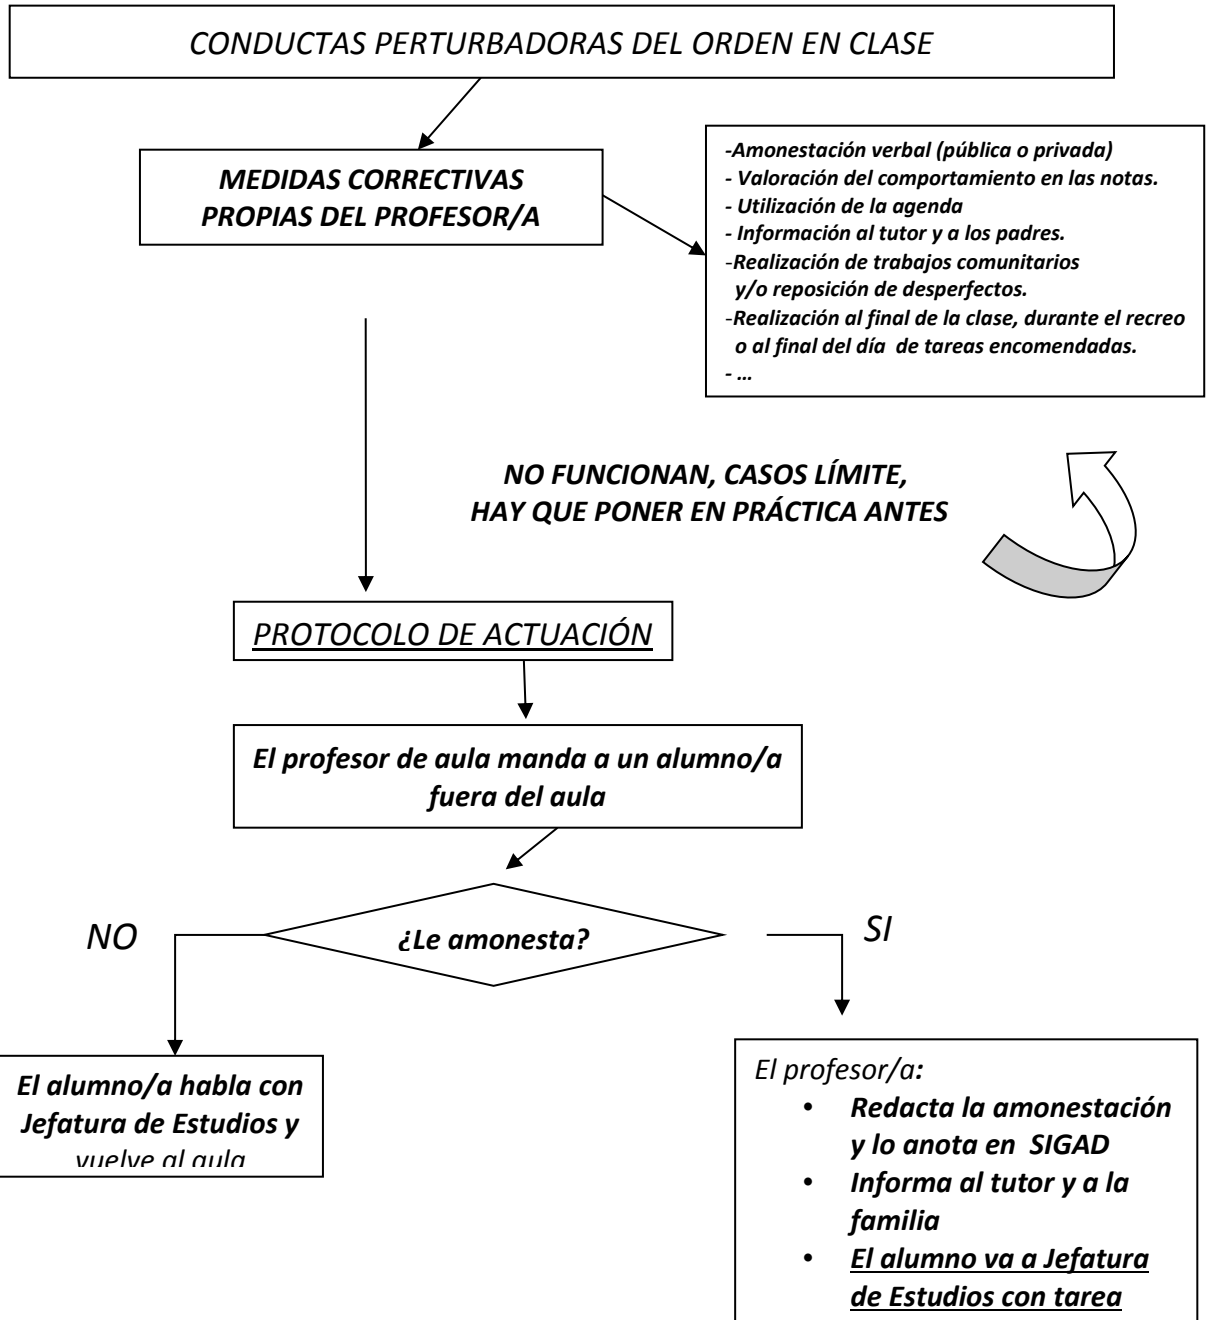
CONDUCTAS PERTURBADORAS DEL ORDEN EN CLASE

MEDIDAS CORRECTIVAS PROPIAS DEL PROFESOR/A

-Amonestación verbal (pública o privada)
- Valoración del comportamiento en las notas.
- Utilización de la agenda
- Información al tutor y a los padres.
-Realización de trabajos comunitarios y/o reposición de desperfectos.
-Realización al final de la clase, durante el recreo o al final del día de tareas encomendadas.
- …

NO FUNCIONAN, CASOS LÍMITE, HAY QUE PONER EN PRÁCTICA ANTES

PROTOCOLO DE ACTUACIÓN

El profesor de aula manda a un alumno/a fuera del aula

¿Le amonesta?

NO

SI

El alumno/a habla con Jefatura de Estudios y vuelve al aula

El profesor/a:
• Redacta la amonestación y lo anota en SIGAD
• Informa al tutor y a la familia
• El alumno va a Jefatura de Estudios con tarea